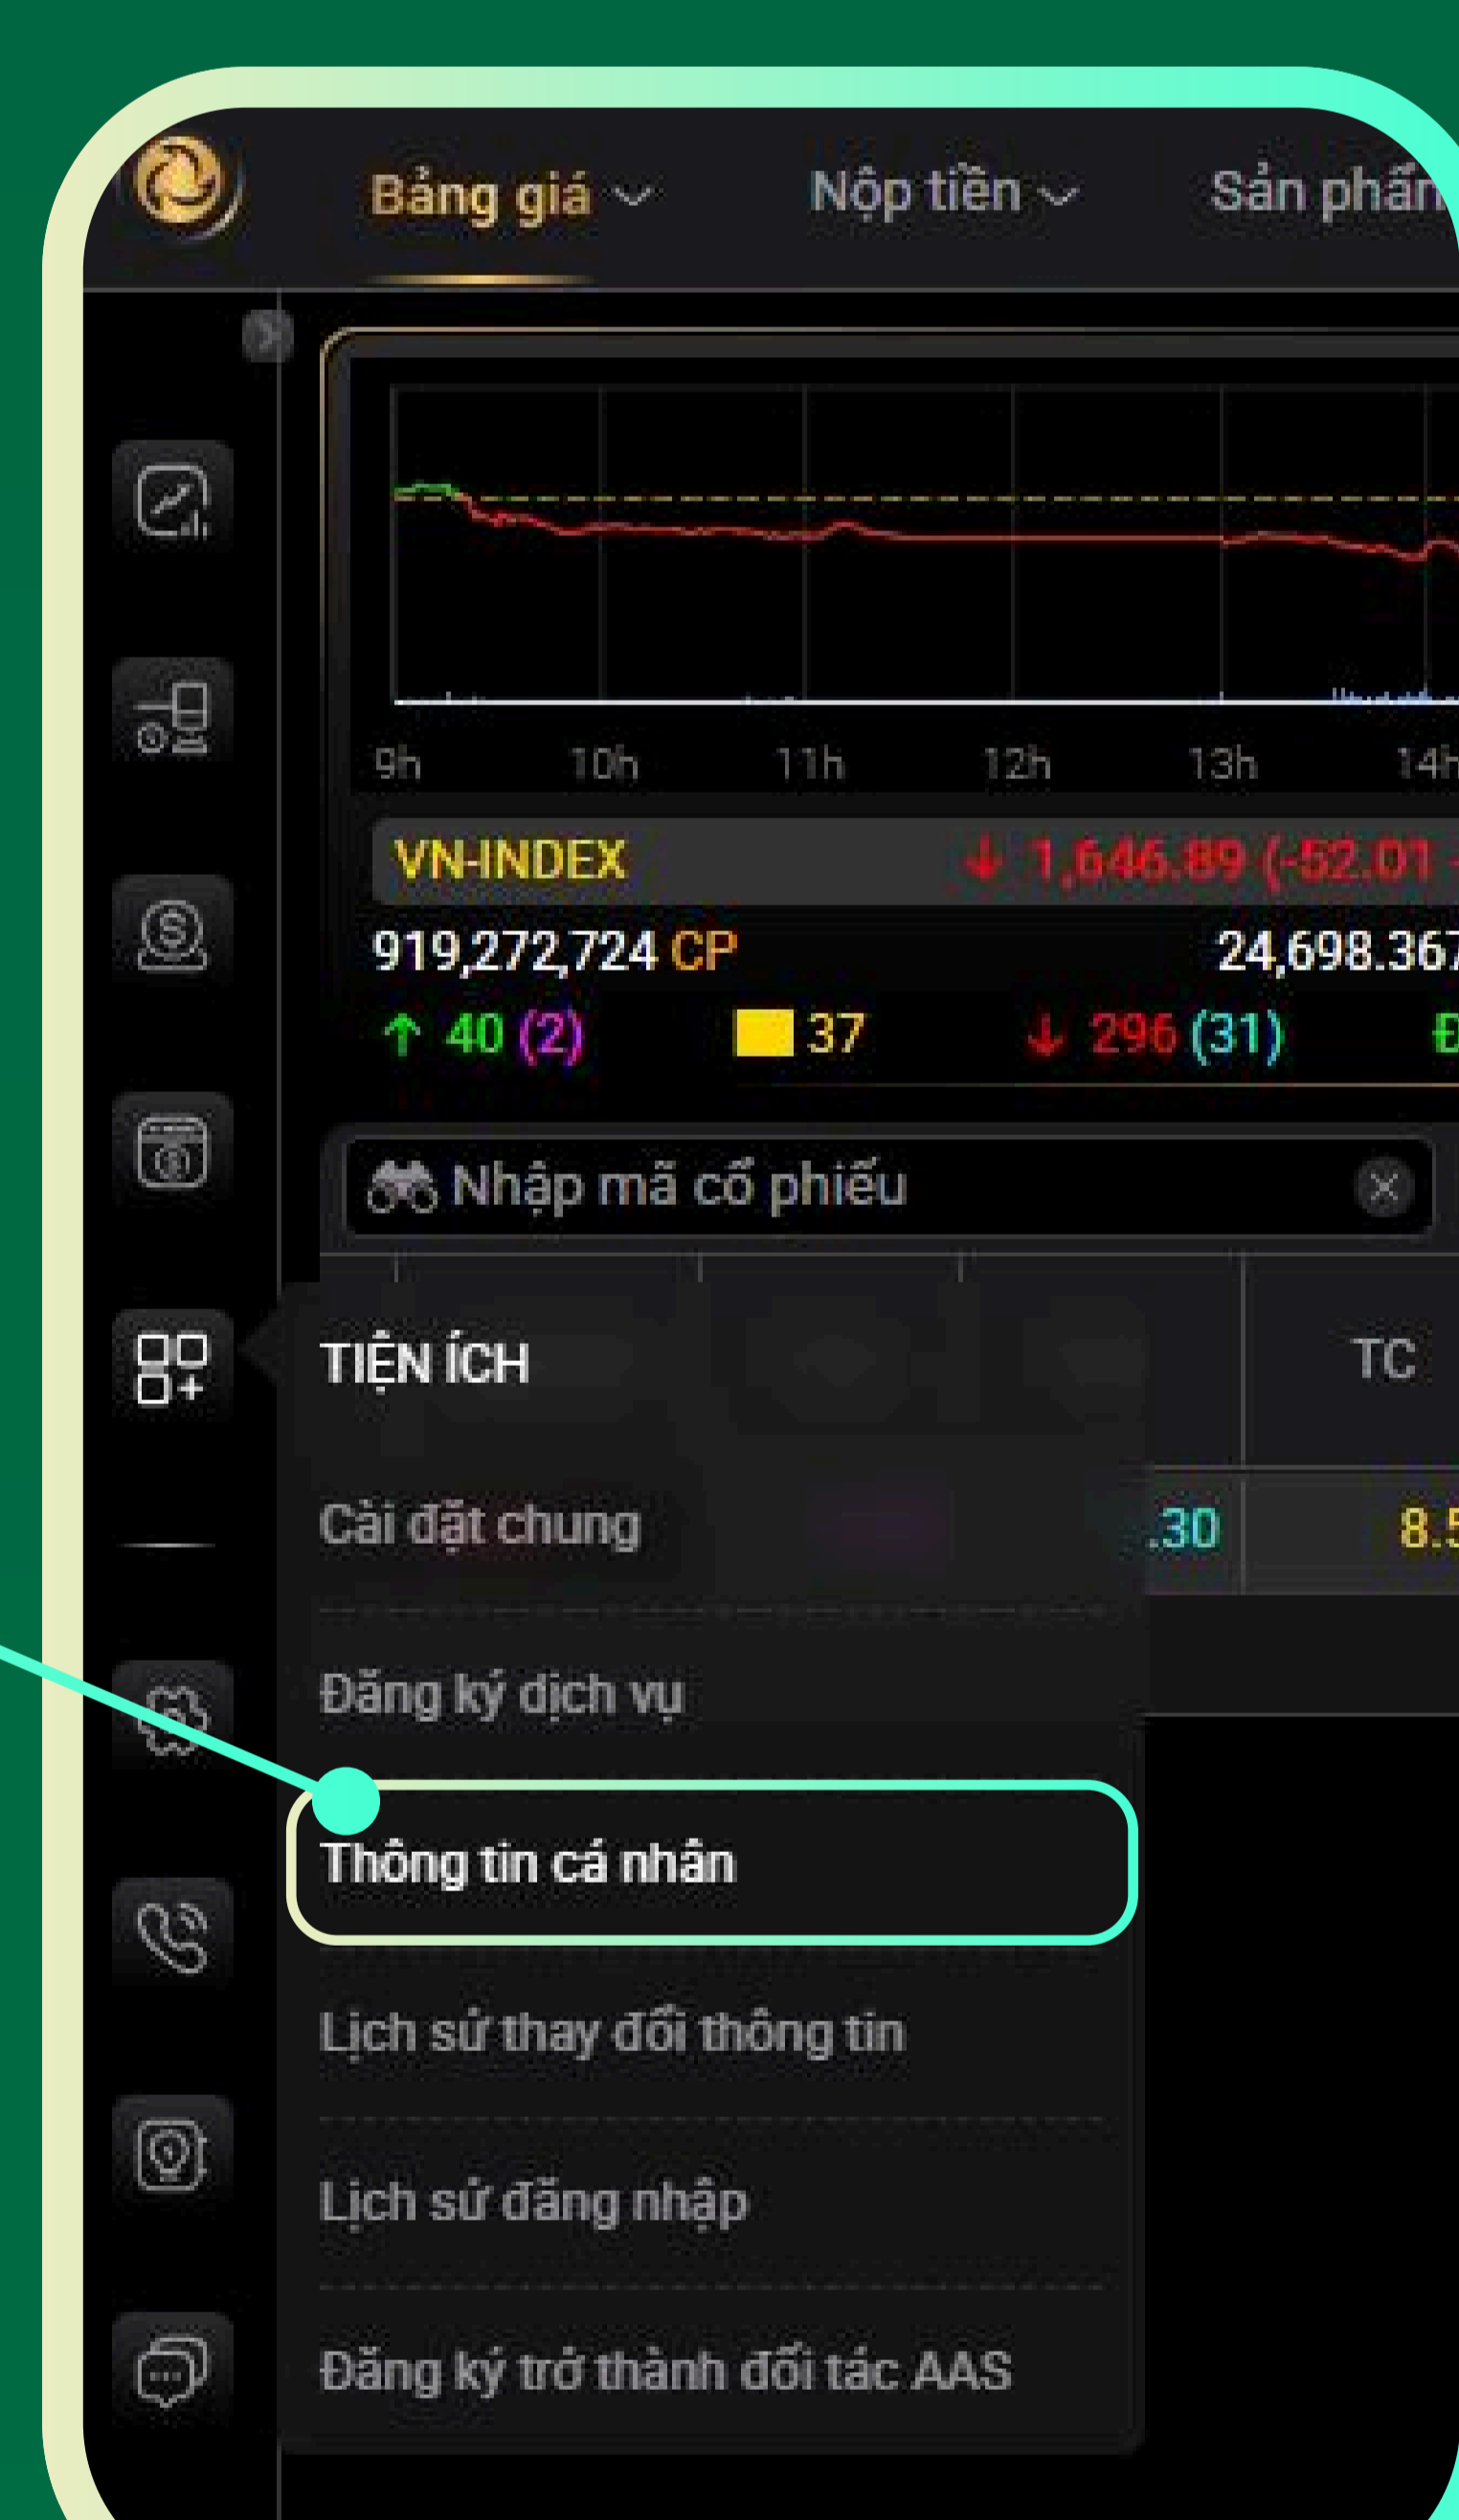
Bảng giá Nộp tiền Sản phẩm

9h 10h 11h 12h 13h 14h

VN-INDEX ↓ 1,646.89 (-52.01

919,272,724 CP 24,698.367

↑ 40 (2) 37 ↓ 296 (31)

Nhập mã cổ phiếu

TIỆN ÍCH

TC

Cài đặt chung

.30 8.5

Đăng ký dịch vụ

Thông tin cá nhân

Lịch sử thay đổi thông tin

Lịch sử đăng nhập

Đăng ký trở thành đối tác AAS